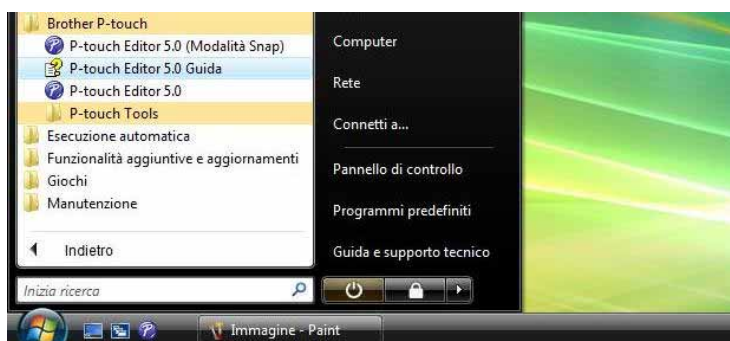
Brother P-touch
P-touch Editor 5.0 (Modalità Snap)
P-touch Editor 5.0 Guida
P-touch Editor 5.0
P-touch Tools
Esecuzione automatica
Funzionalità aggiuntive e aggiornamenti
Giochi
Manutenzione
Indietro
Inizia ricerca

Computer
Rete
Connetti a...
Pannello di controllo
Programmi predefiniti
Guida e supporto tecnico

Immagine - Paint